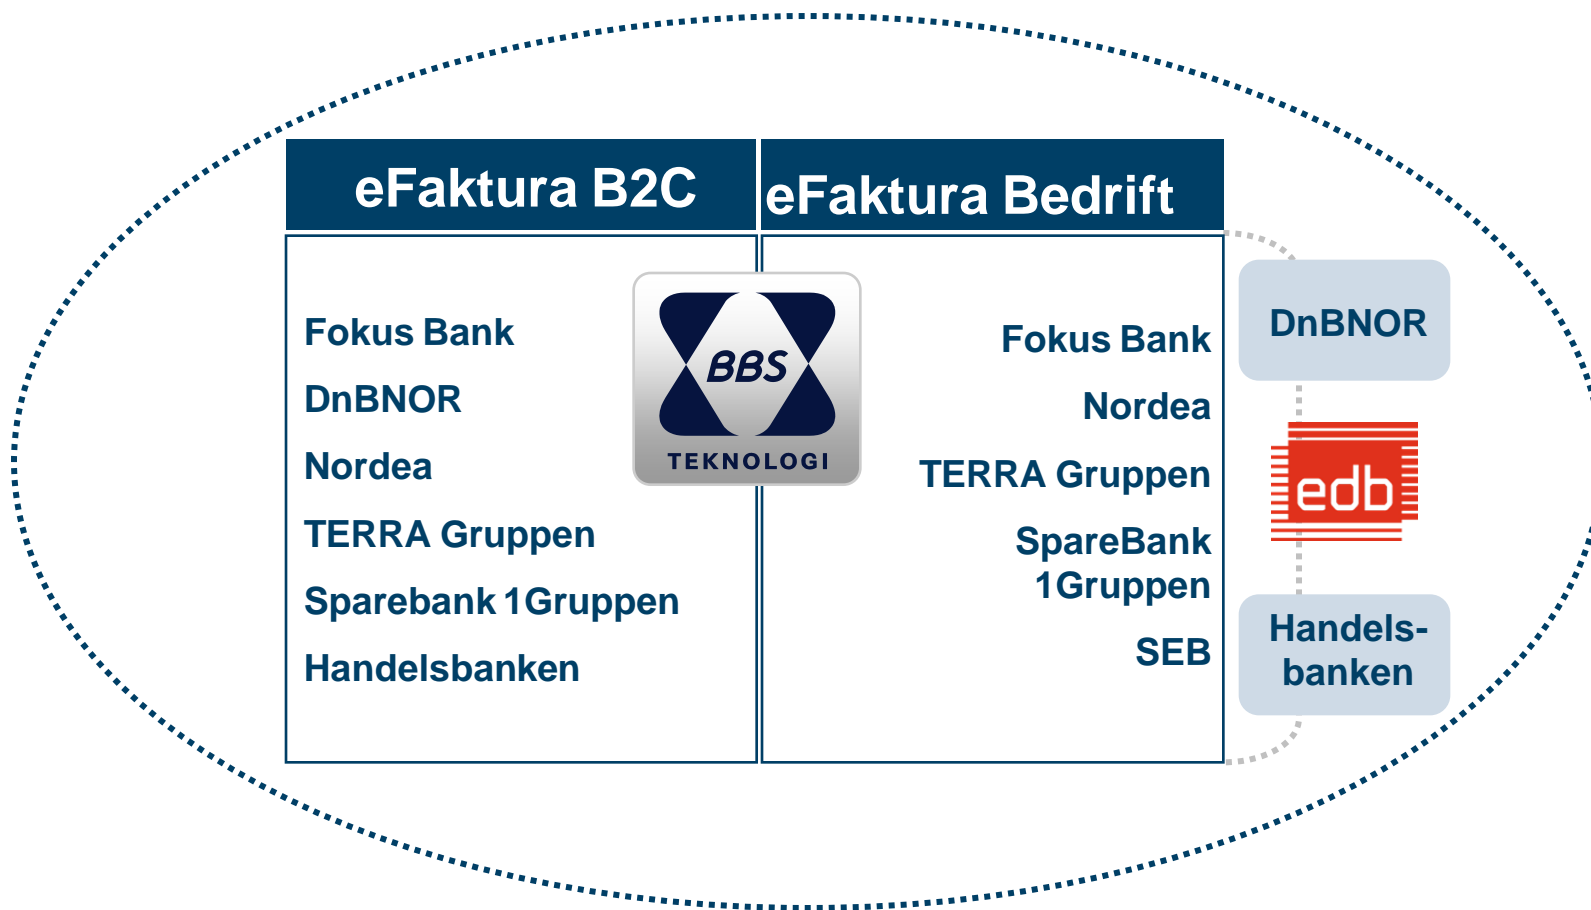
| eFaktura B2C | eFaktura Bedrift |
|---|---|
| Fokus Bank<br>DnBNOR<br>Nordea<br>TERRA Gruppen<br>Sparebank 1Gruppen<br>Handelsbanken | Fokus Bank<br>Nordea<br>TERRA Gruppen<br>SpareBank 1Gruppen<br>SEB |

BBS
TEKNOLOGI

DnBNOR

edb

Handelsbanken